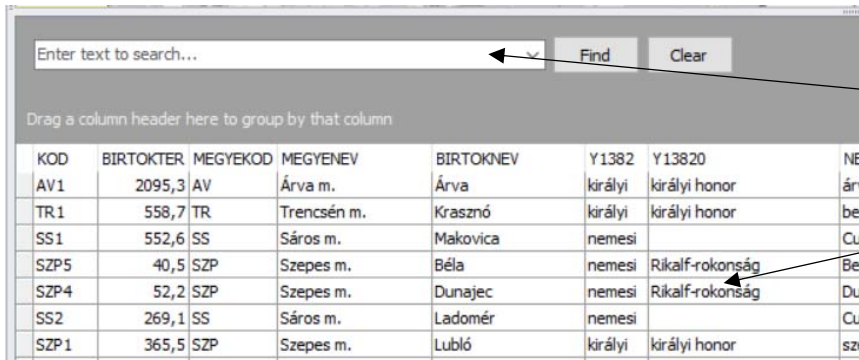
Enter text to search...

Find

Clear

Drag a column header here to group by that column

| KOD | BIRTOKTER | MEGYEKOD | MEGYENEV | BIRTOKNEV | Y1382 | Y13820 | NE |
|---|---|---|---|---|---|---|---|
| AV1 | 2095,3 | AV | Árva m. | Árva | királyi | királyi honor | ár |
| TR1 | 558,7 | TR | Trencsén m. | Kraszno | királyi | királyi honor | be |
| SS1 | 552,6 | SS | Sáros m. | Makovica | nemesi | | Cu |
| SZP5 | 40,5 | SZP | Szepes m. | Béla | nemesi | Rikalf-rokonság | Be |
| SZP4 | 52,2 | SZP | Szepes m. | Dunajec | nemesi | Rikalf-rokonság | Du |
| SS2 | 269,1 | SS | Sáros m. | Ladomér | nemesi | | Cu |
| SZP1 | 365,5 | SZP | Szepes m. | Lubló | királyi | királyi honor | sz |